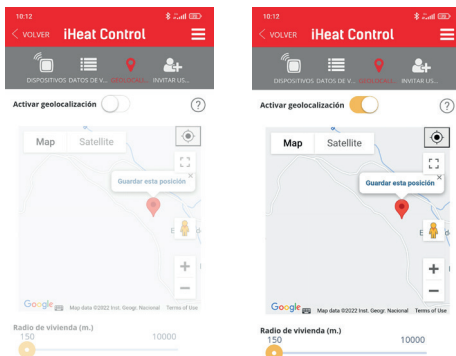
10:12

VOLVER iHeat Control

DISPOSITIVOS DATOS DE V... GEOLOCALIZ. INVITAR US...

Activar geolocalización

?

Map Satellite

Guardar esta posición

E

Google Map data ©2022 Inst. Geogr. Nacional Terms of Use

Radio de vivienda (m.)

150 10000

10:12

VOLVER iHeat Control

DISPOSITIVOS DATOS DE V... GEOLOCALIZ. INVITAR US...

Activar geolocalización

?

Map Satellite

Guardar esta posición

E

Google Map data ©2022 Inst. Geogr. Nacional Terms of Use

Radio de vivienda (m.)

150 10000